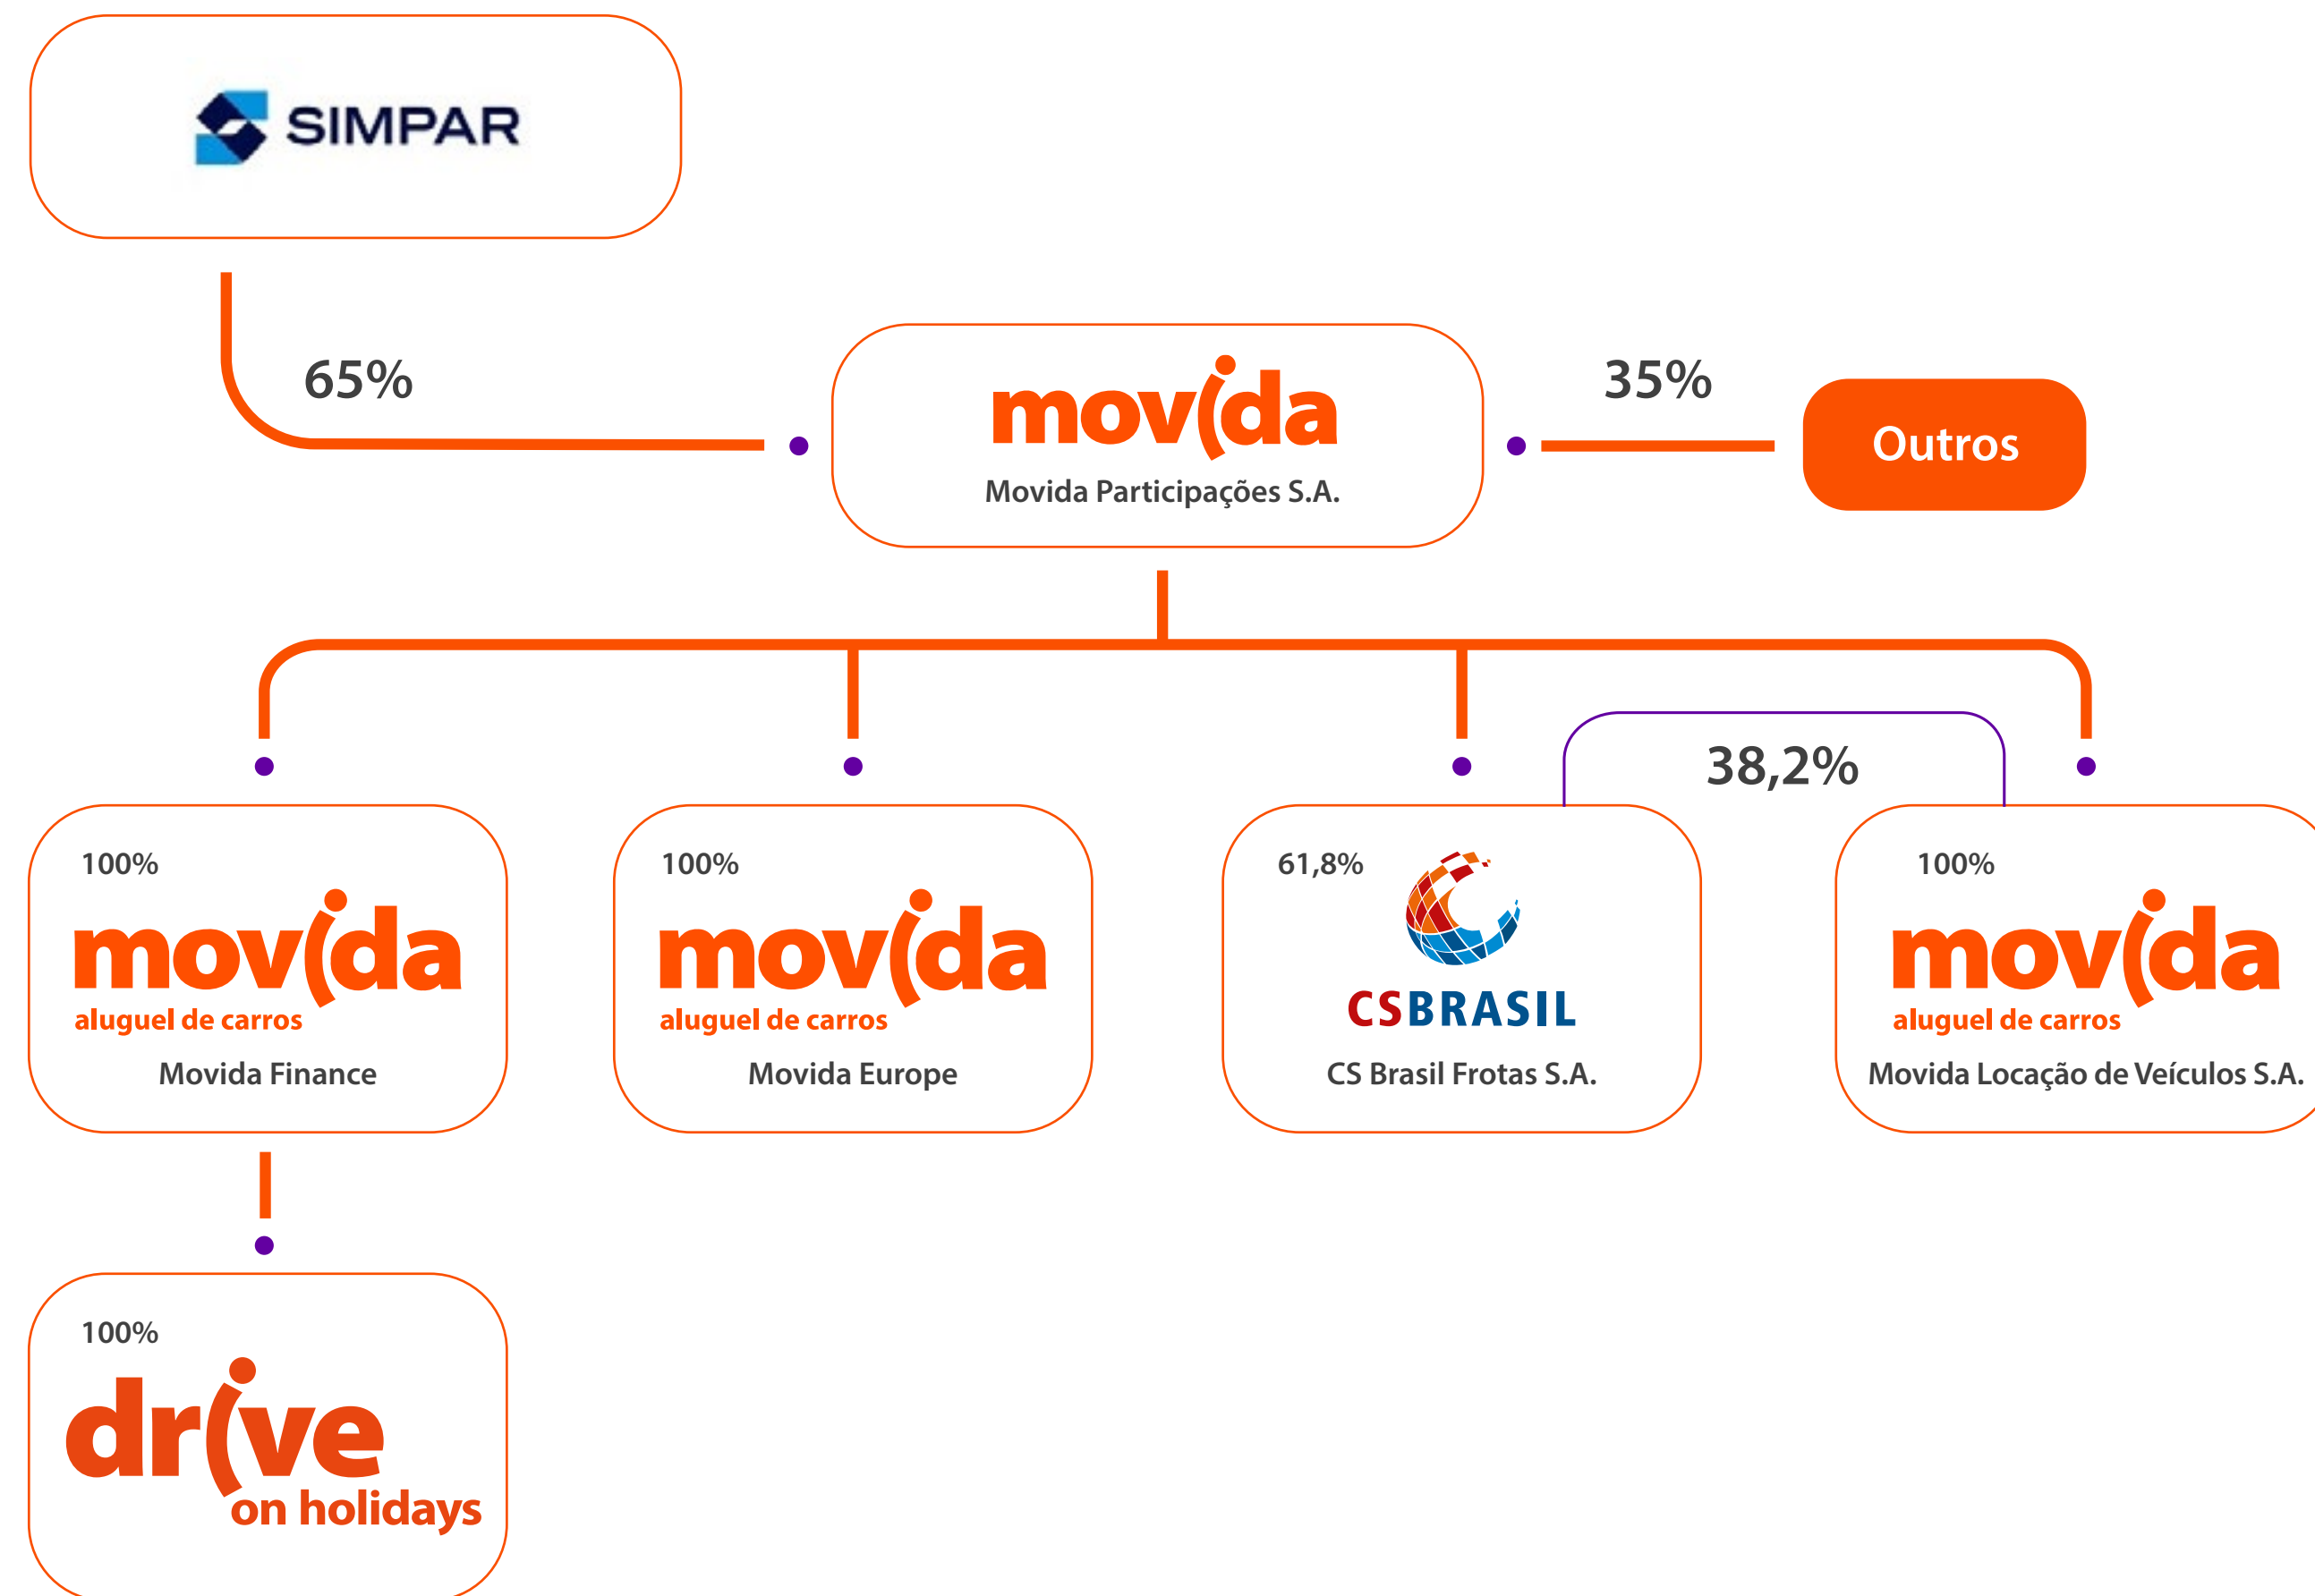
SIMPAR

65%

movida
Movida Participações S.A.

35%

Outros

38,2%

100%
movida
aluguel de carros
Movida Finance

100%
movida
aluguel de carros
Movida Europe

61,8%
CSBRASIL
CS Brasil Frotas S.A.

100%
movida
aluguel de carros
Movida Locação de Veículos S.A.

100%
drive
on holidays